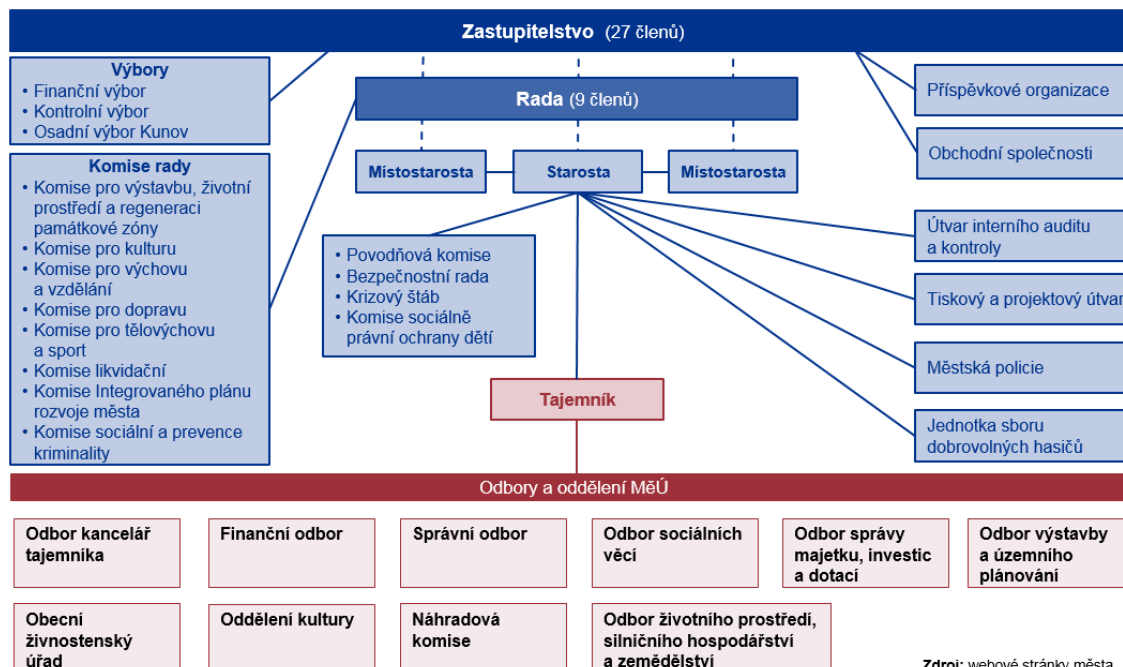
Zastupitelstvo (27 členů)

Výbory
• Finanční výbor
• Kontrolní výbor
• Osadní výbor Kunov

Komise rady
• Komise pro výstavbu, životní prostředí a regeneraci památkové zóny
• Komise pro kulturu
• Komise pro výchovu a vzdělání
• Komise pro dopravu
• Komise pro tělovýchovu a sport
• Komise likvidační
• Komise Integrovaného plánu rozvoje města
• Komise sociální a prevence kriminality

Rada (9 členů)

Místostarosta

Starosta

Místostarosta

• Povodňová komise
• Bezpečnostní rada
• Krizový štáb
• Komise sociálně právní ochrany dětí

Tajemník

Příspěvkové organizace

Obchodní společnosti

Útvar interního auditu a kontroly

Tiskový a projektový útvar

Městská policie

Jednotka sboru dobrovolných hasičů

Odbory a oddělení MěÚ

Odbor kancelář tajemníka

Finanční odbor

Správní odbor

Odbor sociálních věcí

Odbor správy majetku, investic a dotací

Odbor výstavby a územního plánování

Obecní živnostenský úřad

Oddělení kultury

Náhradová komise

Odbor životního prostředí, silničního hospodářství a zemědělství

Zdroj: webové stránky města